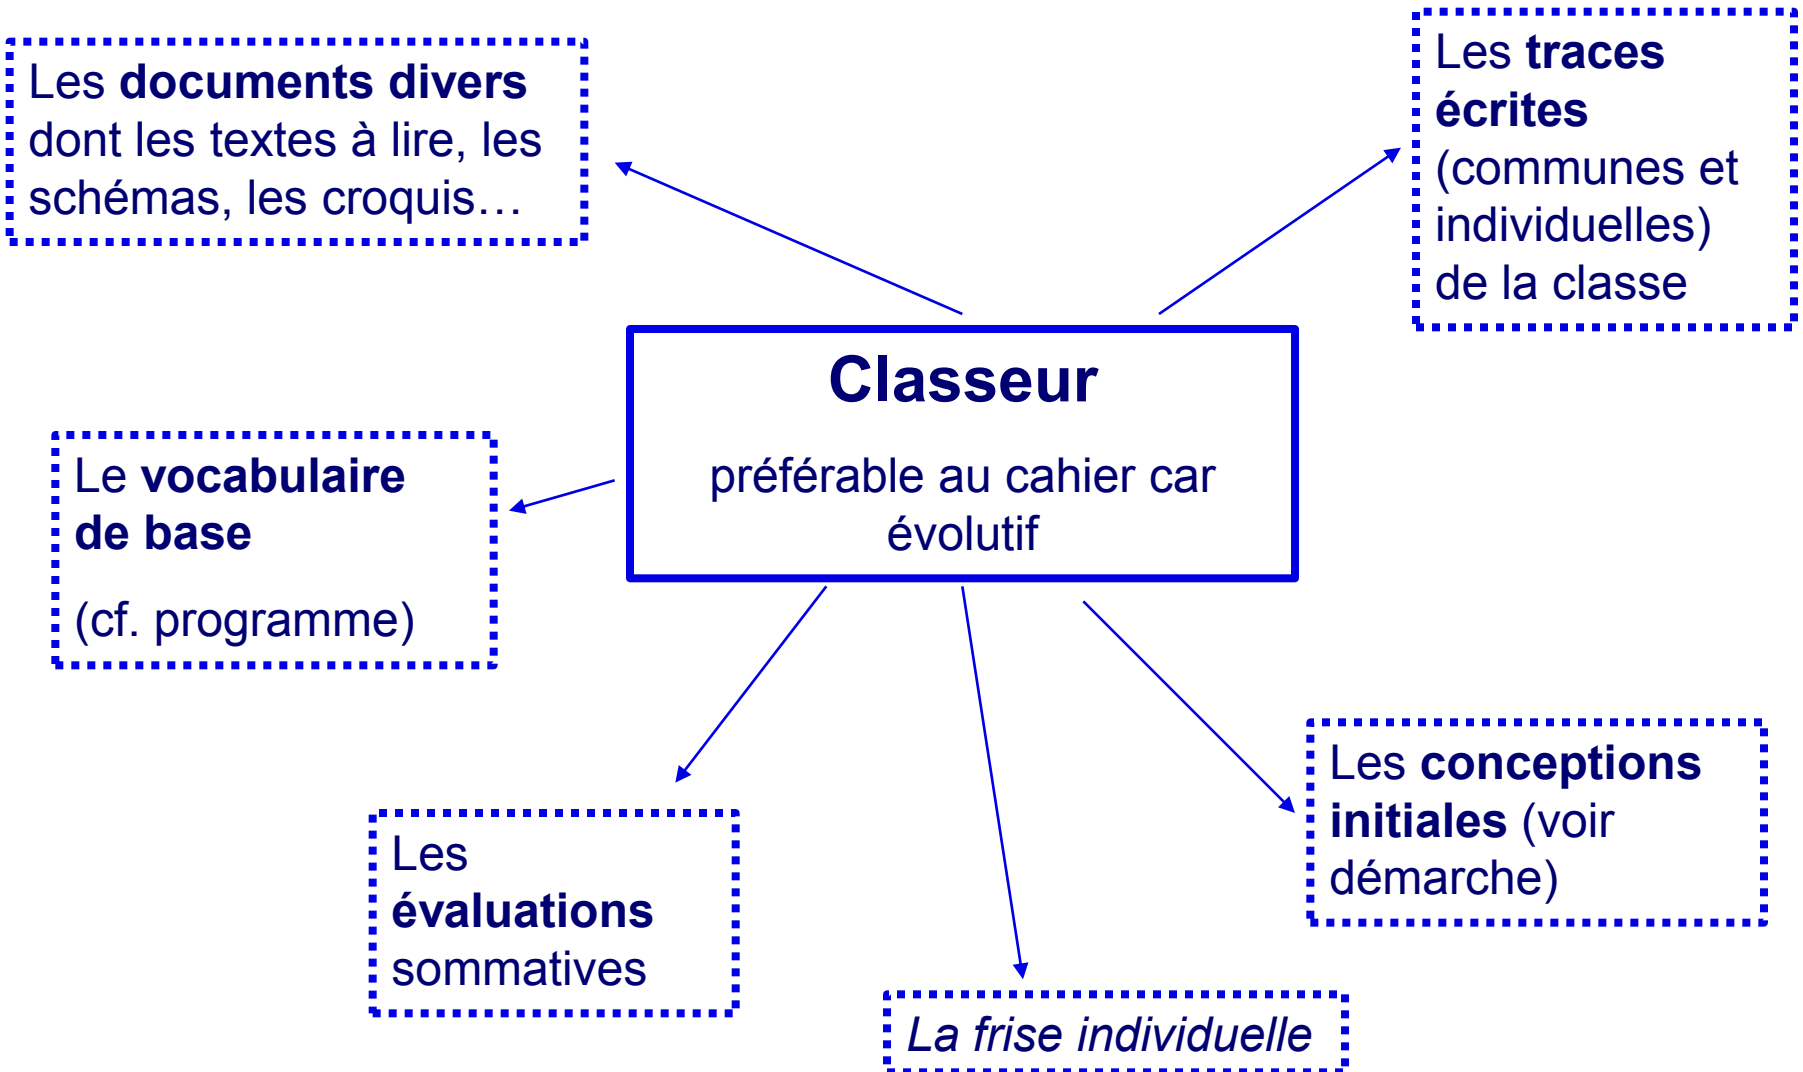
Les documents divers dont les textes à lire, les schémas, les croquis…

Les traces écrites (communes et individuelles) de la classe

Classeur

préférable au cahier car évolutif

Le vocabulaire de base

(cf. programme)

Les évaluations sommatives

La frise individuelle

Les conceptions initiales (voir démarche)